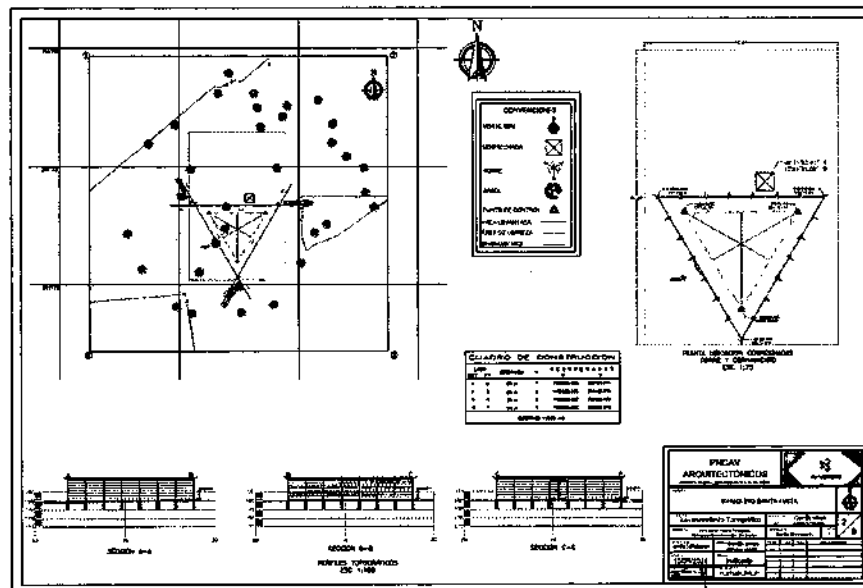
N

CONVENCIONES

VERTICE

ANTENA

PUNTO DE CONTROL

CUADRO DE CONSTRUCCION

PLANTA DIBUJADA COORDENADAS ARMAR Y DESARMAR
ESC. 1:75

SECCION A-A

SECCION B-B
PERFILES TOPOGRAFICOS
ESC. 1:100

SECCION C-C

PNCAV
ARQUITECTONICOS

Levantamiento Topografico

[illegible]